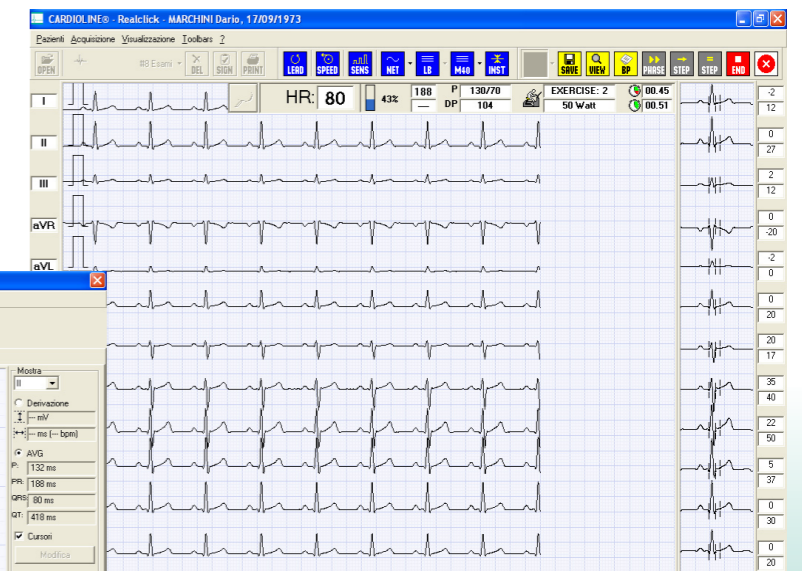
CARDIOLINE® - Realclick - MARCHINI Dario, 17/09/1973

Pazienti Acquisizione Visualizzazione Toolbars ?

OPEN #8 Esami DEL SIGN PRINT LEAD SPEED SENS NET LB M40 INST SAVE VIEW BP PHASE STEP STEP END

HR: 80 43% 188 — P 130/70 DP 104 EXERCISE: 2 50 Watt 00.45 00.51

I II III aVR aVL

-2 12 0 27 2 12 0 -20 -2 0 0 20 20 17 35 40 22 50 5 37 0 30 0 20

Mostra
II
Derivazione
-- mV
-- ms (--- bpm)
AVG
P: 132 ms
PR: 188 ms
QRS: 80 ms
QT: 418 ms
Cursori
Modifica